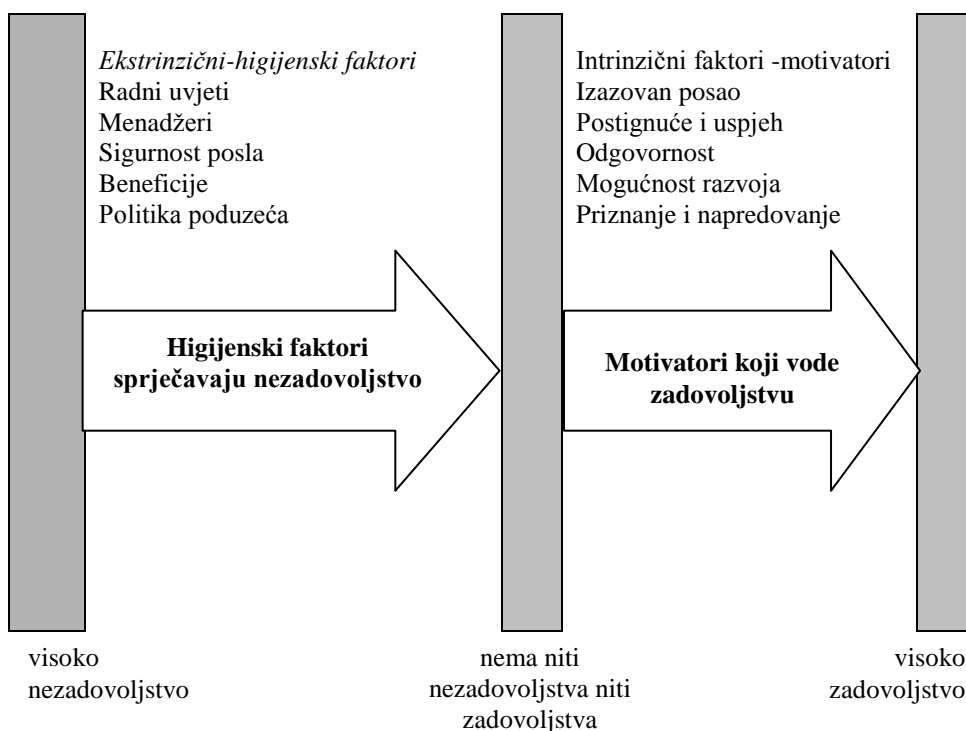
Ekstrinzični-higijenski faktori
Radni uvjeti
Menadžeri
Sigurnost posla
Beneficije
Politika poduzeća

Higijenski faktori sprječavaju nezadovoljstvo

Intrinzični faktori -motivatori
Izazovan posao
Postignuće i uspjeh
Odgovornost
Mogućnost razvoja
Priznanje i napredovanje

Motivatori koji vode zadovoljstvu

visoko nezadovoljstvo

nema niti nezadovoljstva niti zadovoljstva

visoko zadovoljstvo